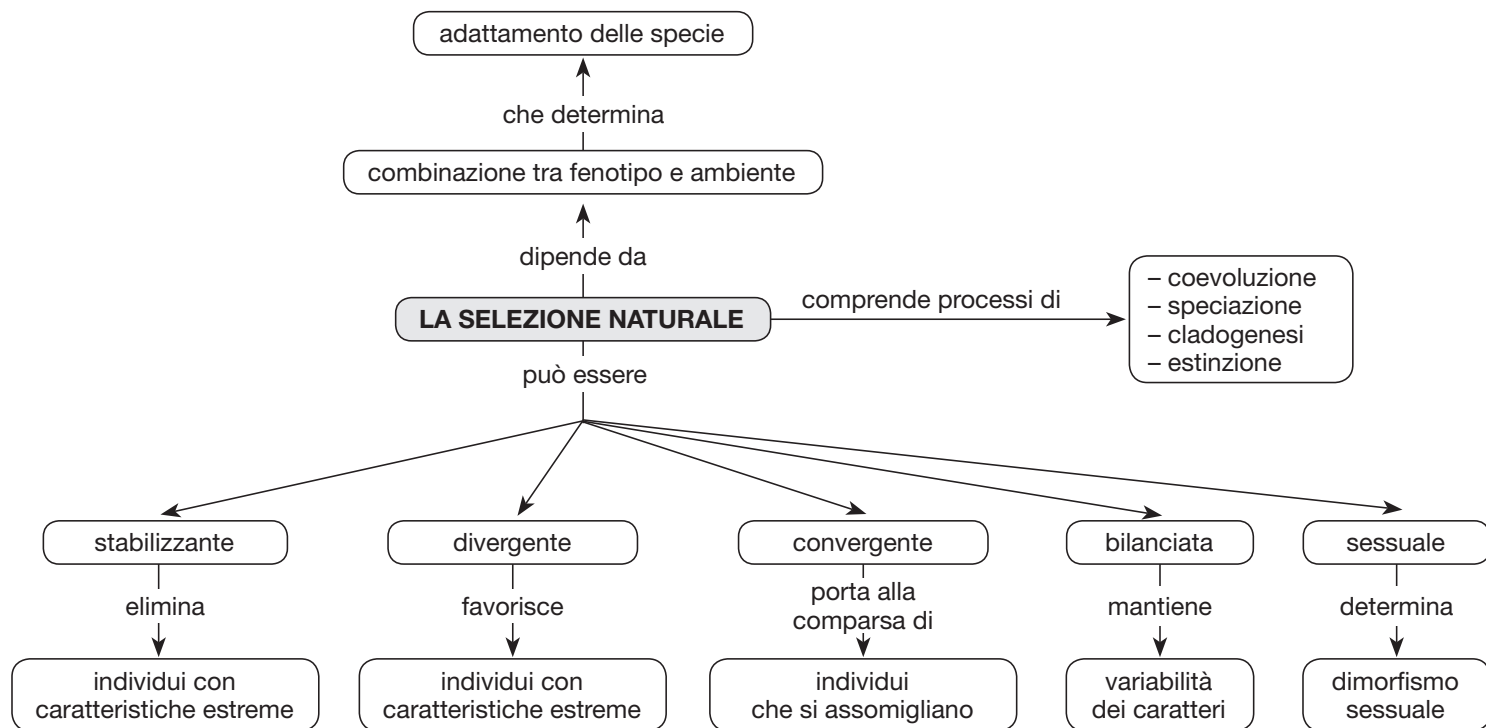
adattamento delle specie

che determina

combinazione tra fenotipo e ambiente

dipende da

LA SELEZIONE NATURALE

comprende processi di

– coevoluzione
– speciazione
– cladogenesi
– estinzione

può essere

stabilizzante

elimina

individui con caratteristiche estreme

divergente

favorisce

individui con caratteristiche estreme

convergente

porta alla comparsa di

individui che si assomigliano

bilanciata

mantiene

variabilità dei caratteri

sessuale

determina

dimorfismo sessuale